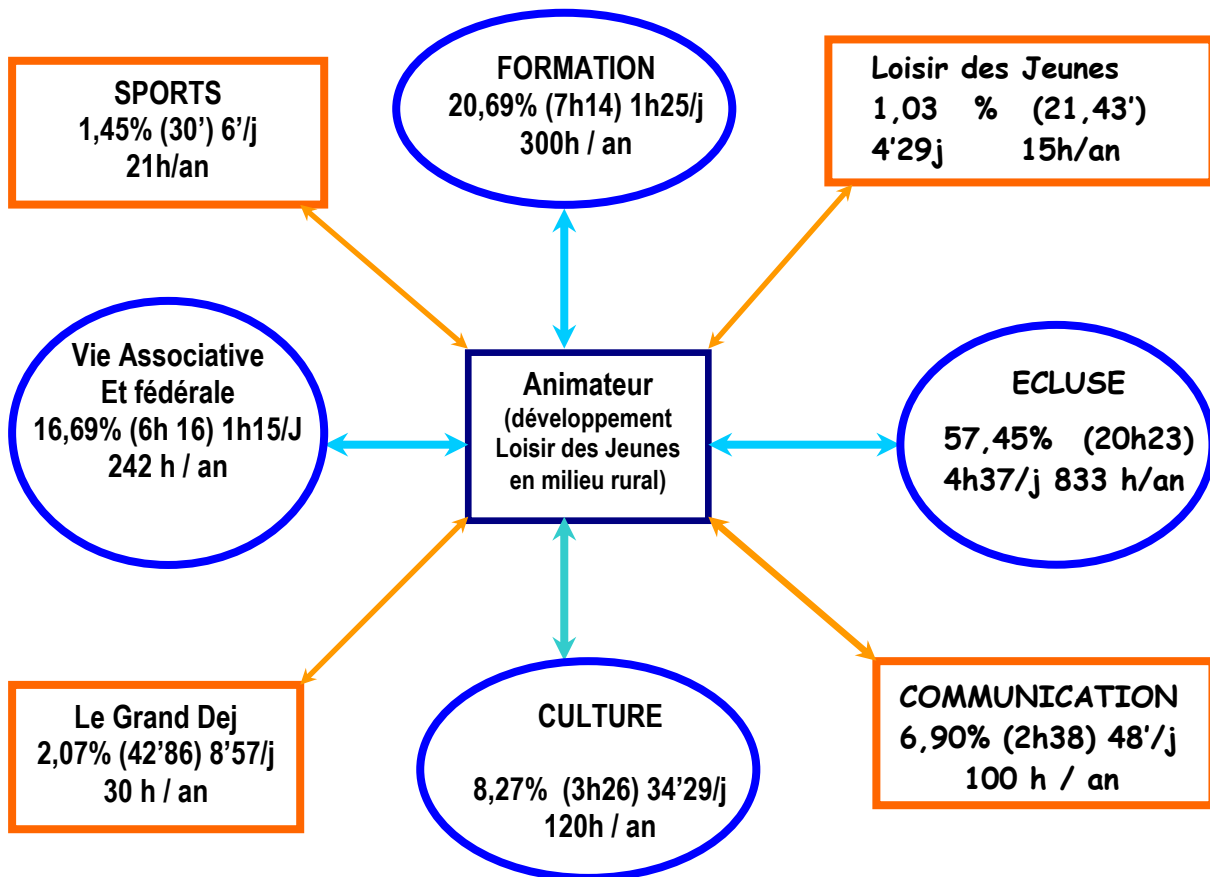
SPORTS
1,45% (30') 6'/j
21h/an

FORMATION
20,69% (7h14) 1h25/j
300h / an

Loisir des Jeunes
1,03 % (21,43')
4'29j 15h/an

Vie Associative
Et fédérale
16,69% (6h 16) 1h15/J
242 h / an

Animateur
(développement
Loisir des Jeunes
en milieu rural)

ECLUSE
57,45% (20h23)
4h37/j 833 h/an

Le Grand Dej
2,07% (42'86) 8'57/j
30 h / an

CULTURE
8,27% (3h26) 34'29/j
120h / an

COMMUNICATION
6,90% (2h38) 48'/j
100 h / an